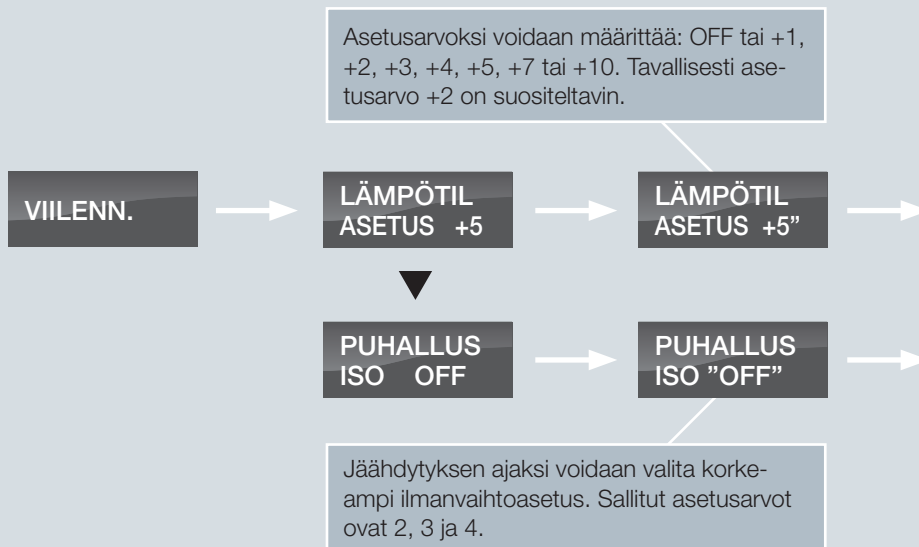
Asetusarvoksi voidaan määrittää: OFF tai +1, +2, +3, +4, +5, +7 tai +10. Tavallisesti asetusarvo +2 on suositeltavin.

VIILENN.

LÄMPÖTIL
ASETUS +5

LÄMPÖTIL
ASETUS +5"

PUHALLUS
ISO OFF

PUHALLUS
ISO "OFF"

Jäähdytyksen ajaksi voidaan valita korkeampi ilmanvaihtoasetus. Sallitut asetusarvot ovat 2, 3 ja 4.